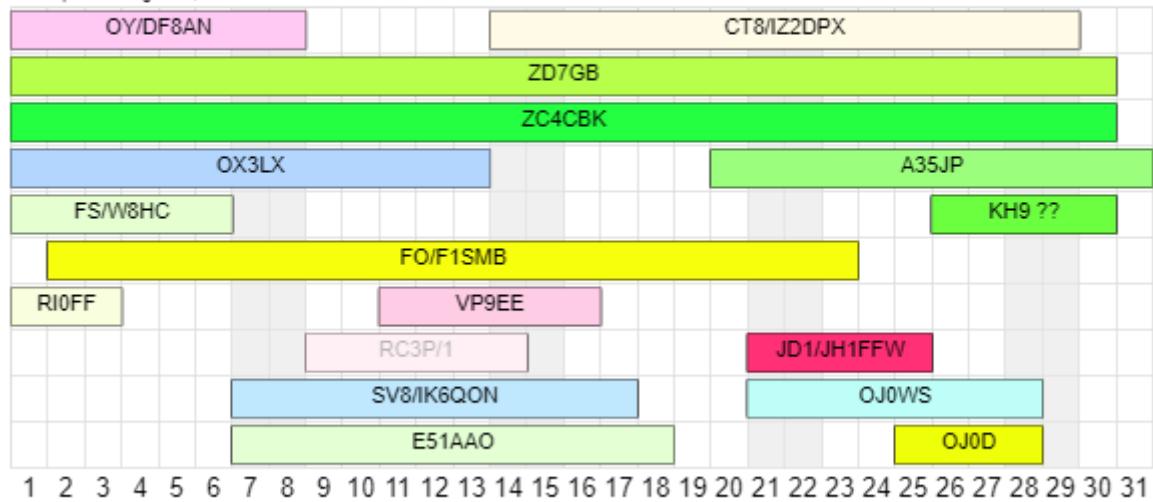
OY/DF8AN
CT8/IZ2DPX
ZD7GB
ZC4CBK
OX3LX
A35JP
FS/W8HC
KH9 ??
FO/F1SMB
RI0FF
VP9EE
RC3P/1
JD1/JH1FFW
SV8/IK6QON
OJ0WS
E51AAO
OJ0D

1 2 3 4 5 6 7 8 9 10 11 12 13 14 15 16 17 18 19 20 21 22 23 24 25 26 27 28 29 30 31